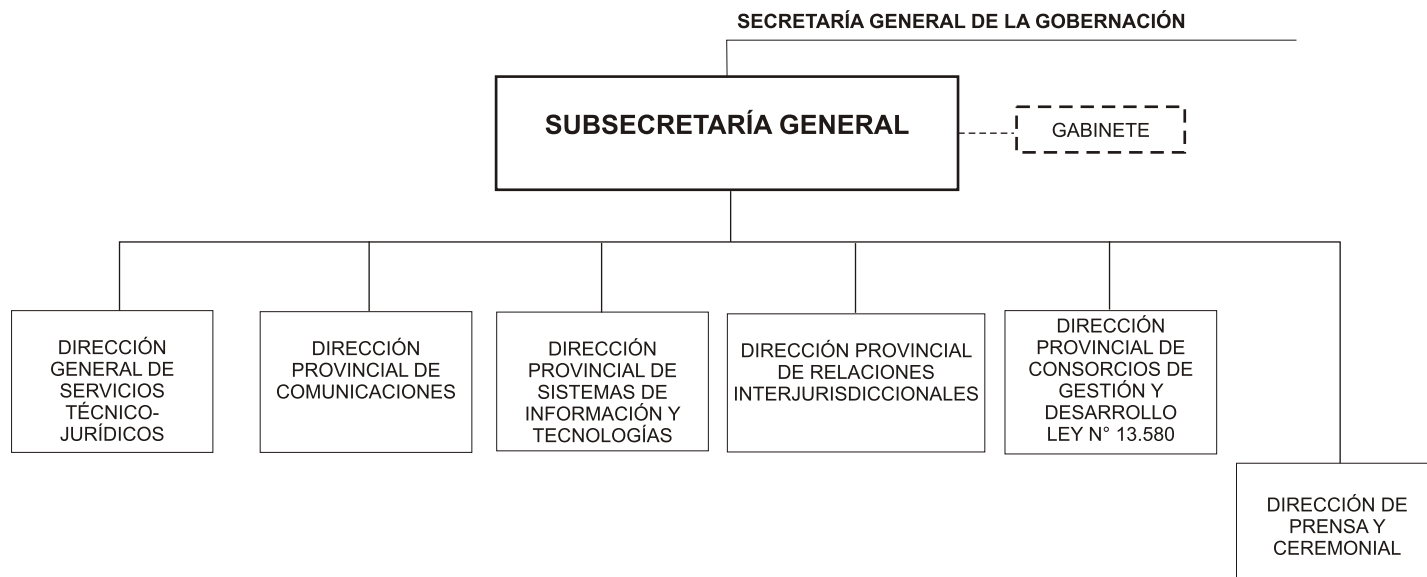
SECRETARÍA GENERAL DE LA GOBERNACIÓN

SUBSECRETARÍA GENERAL

GABINETE

DIRECCIÓN GENERAL DE SERVICIOS TÉCNICO-JURÍDICOS

DIRECCIÓN PROVINCIAL DE COMUNICACIONES

DIRECCIÓN PROVINCIAL DE SISTEMAS DE INFORMACIÓN Y TECNOLOGÍAS

DIRECCIÓN PROVINCIAL DE RELACIONES INTERJURISDICCIONALES

DIRECCIÓN PROVINCIAL DE CONSORCIOS DE GESTIÓN Y DESARROLLO LEY N° 13.580

DIRECCIÓN DE PRENSA Y CEREMONIAL